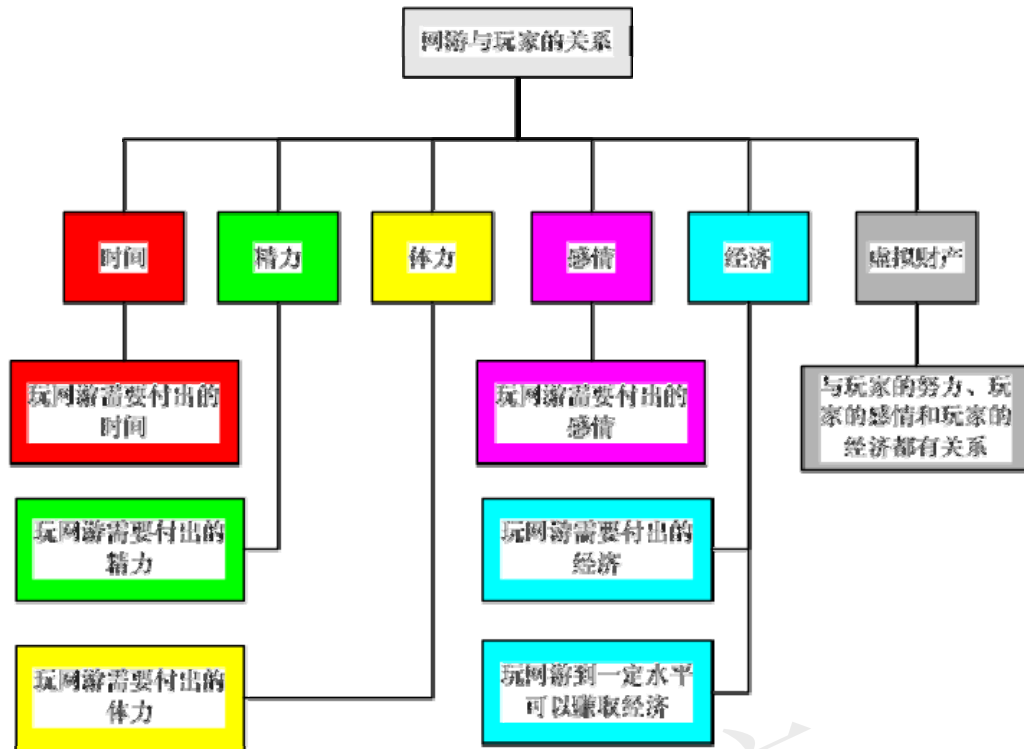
网游与玩家的关系

时间

精力

体力

感情

经济

虚拟财产

玩网游需要付出的时间

玩网游需要付出的精力

玩网游需要付出的体力

玩网游需要付出的感情

玩网游需要付出的经济

玩网游到一定水平可以赚取经济

与玩家的努力、玩家的感情和玩家的经济都有关系